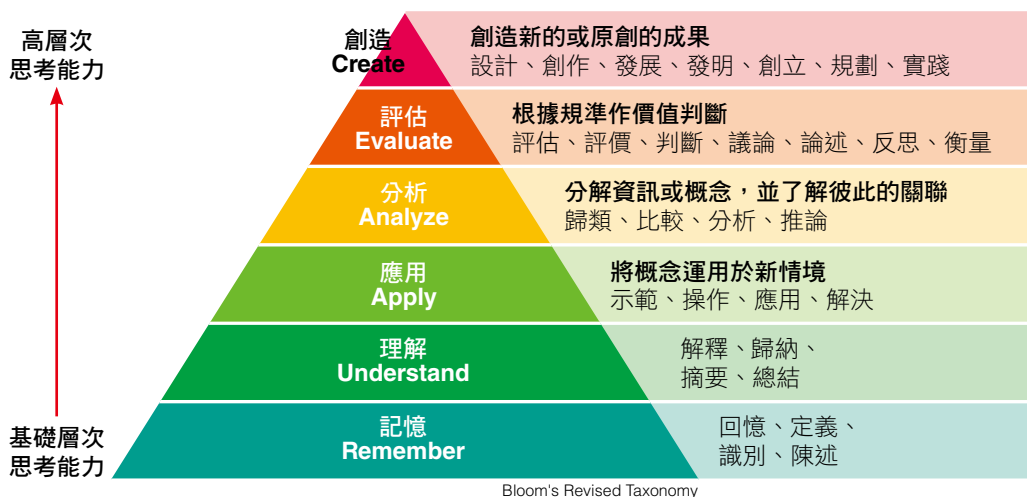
高層次
思考能力

創造
Create
創造新的或原創的成果
設計、創作、發展、發明、創立、規劃、實踐

評估
Evaluate
根據規準作價值判斷
評估、評價、判斷、議論、論述、反思、衡量

分析
Analyze
分解資訊或概念，並了解彼此的關聯
歸類、比較、分析、推論

應用
Apply
將概念運用於新情境
示範、操作、應用、解決

理解
Understand
解釋、歸納、
摘要、總結

基礎層次
思考能力

記憶
Remember
回憶、定義、
識別、陳述

Bloom's Revised Taxonomy